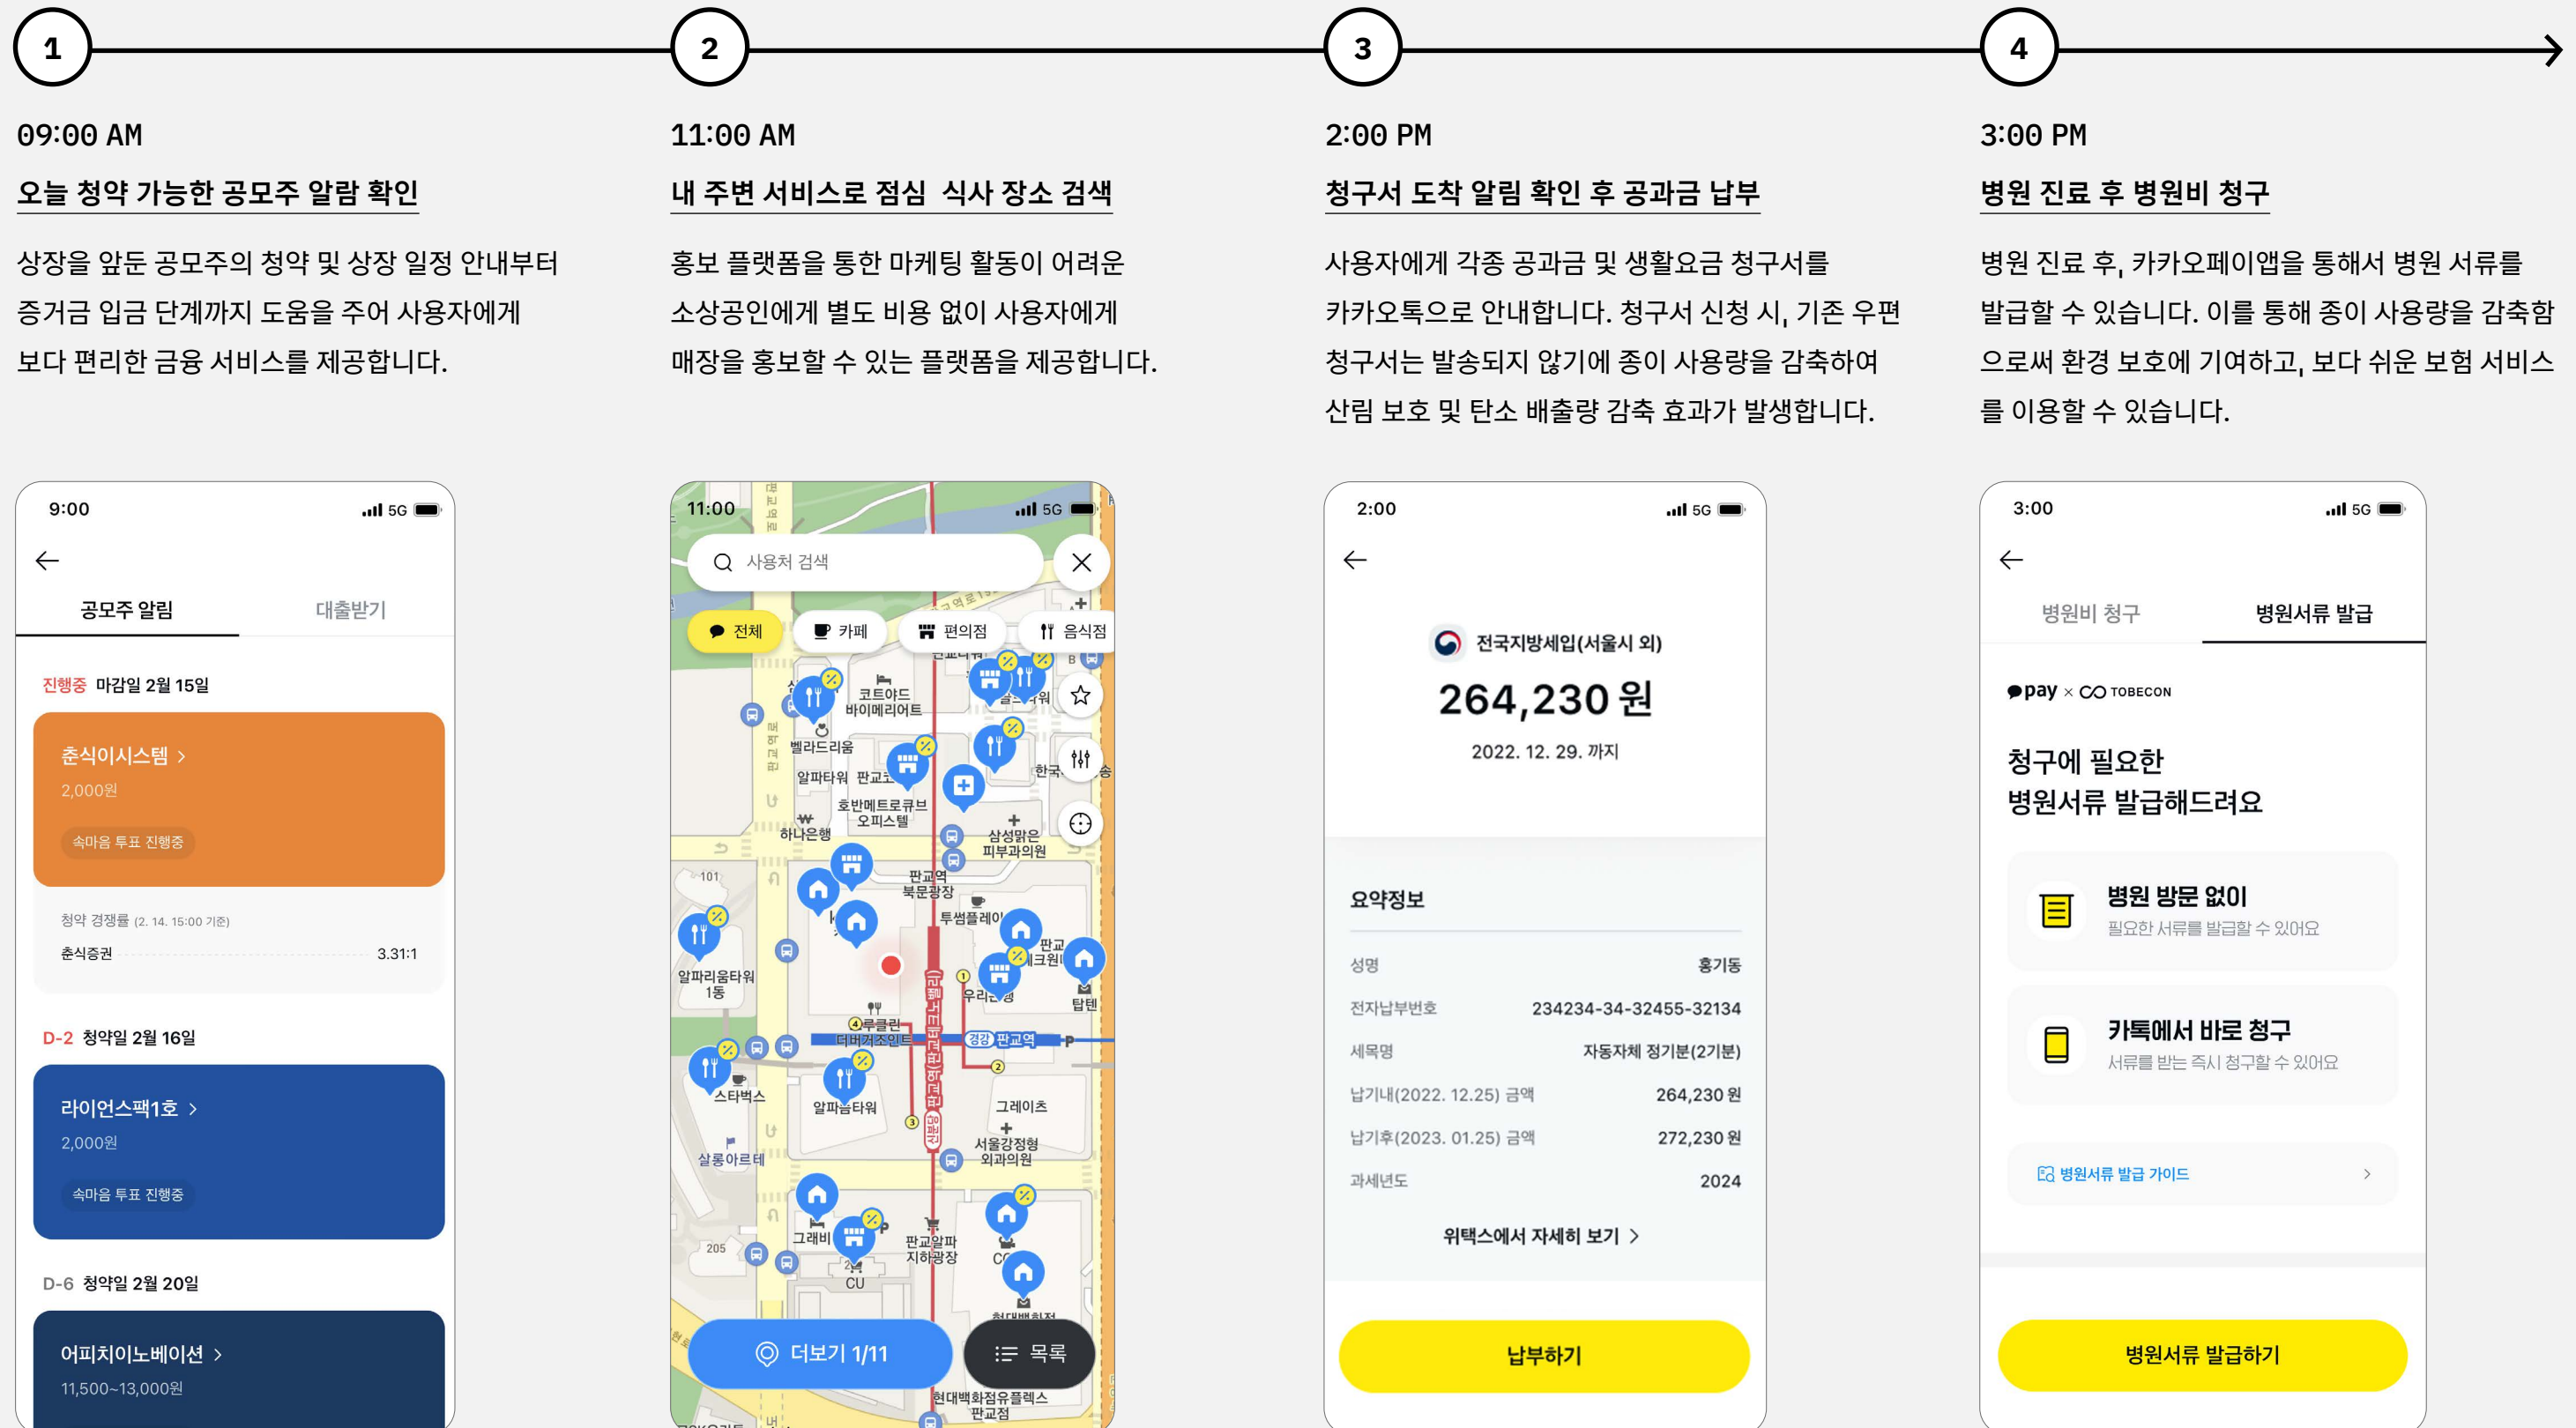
1

09:00 AM

오늘 청약 가능한 공모주 알람 확인

상장을 앞둔 공모주의 청약 및 상장 일정 안내부터 증거금 입금 단계까지 도움을 주어 사용자에게 보다 편리한 금융 서비스를 제공합니다.

9:00 5G

공모주 알림 대출받기

진행중 마감일 2월 15일

춘식이시스템 >
2,000원
속마음 투표 진행중

청약 경쟁률 (2. 14. 15:00 기준)
춘식증권 3.31:1

D-2 청약일 2월 16일

라이언스팩1호 >
2,000원
속마음 투표 진행중

D-6 청약일 2월 20일

어피치이노베이션 >
11,500~13,000원

2

11:00 AM

내 주변 서비스로 점심 식사 장소 검색

홍보 플랫폼을 통한 마케팅 활동이 어려운 소상공인에게 별도 비용 없이 사용자에게 매장을 홍보할 수 있는 플랫폼을 제공합니다.

11:00 5G

사용처 검색

전체 카페 편의점 음식점

코트야드 바이메리어트
벨라드리움
알파타워 판교
호반메트로큐브 오피스텔
하나은행
삼성맑은 피부과의원
판교역 북문광장
투썸플레이
알파리움타워 1동
판교 크원
탑텐
우리
루클린
더버거조인트
판교역
스타벅스
알파돔타워
그레이츠
서울강정형 외과의원
살롱아르테
그래비
판교알파 지하광장
CU
현대백화점유플렉스 판교점

더보기 1/11
목록

3

2:00 PM

청구서 도착 알림 확인 후 공과금 납부

사용자에게 각종 공과금 및 생활요금 청구서를 카카오톡으로 안내합니다. 청구서 신청 시, 기존 우편 청구서는 발송되지 않기에 종이 사용량을 감축하여 산림 보호 및 탄소 배출량 감축 효과가 발생합니다.

2:00 5G

전국지방세입(서울시 외)
264,230 원
2022. 12. 29. 까지

요약정보

| 성명 | 홍기동 |
|---|---|
| 전자납부번호 | 234234-34-32455-32134 |
| 세목명 | 자동차세 정기분(2기분) |
| 납기내(2022. 12.25) 금액 | 264,230 원 |
| 납기후(2023. 01.25) 금액 | 272,230 원 |
| 과세년도 | 2024 |

위택스에서 자세히 보기 >

납부하기

4

3:00 PM

병원 진료 후 병원비 청구

병원 진료 후, 카카오페이앱을 통해서 병원 서류를 발급할 수 있습니다. 이를 통해 종이 사용량을 감축함으로써 환경 보호에 기여하고, 보다 쉬운 보험 서비스를 이용할 수 있습니다.

3:00 5G

병원비 청구 병원서류 발급

pay × TOBECON

청구에 필요한 병원서류 발급해드려요

병원 방문 없이
필요한 서류를 발급할 수 있어요

카톡에서 바로 청구
서류를 받는 즉시 청구할 수 있어요

병원서류 발급 가이드 >

병원서류 발급하기